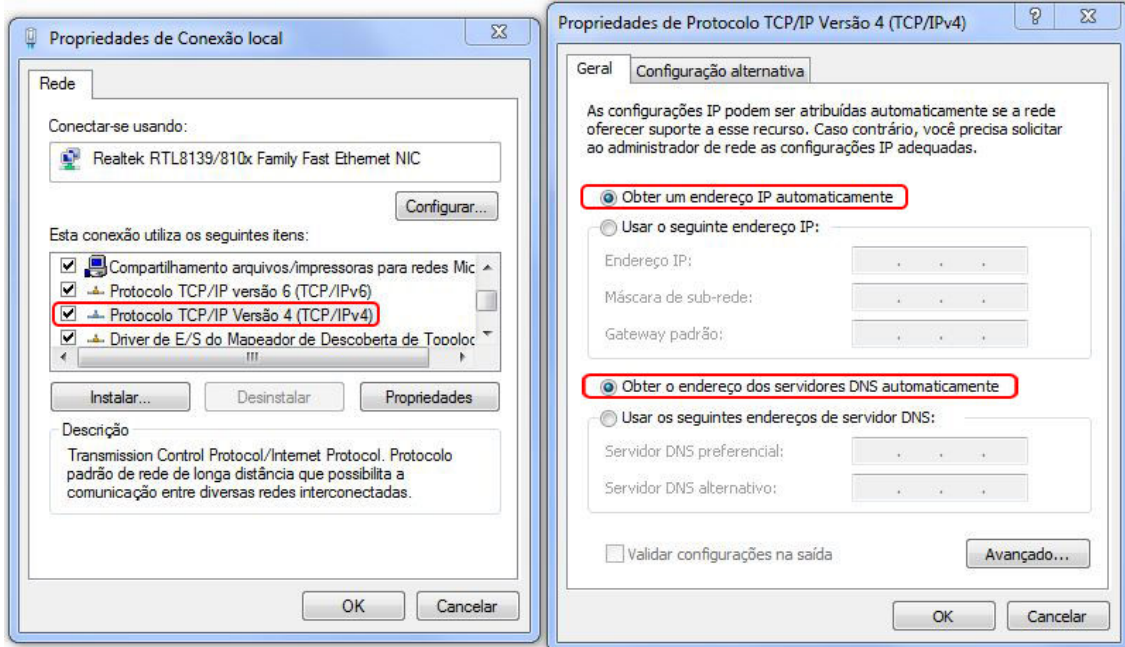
Propriedades de Conexão local

Rede

Conectar-se usando:

Realtek RTL8139/810x Family Fast Ethernet NIC

Configurar...

Esta conexão utiliza os seguintes itens:

Compartilhamento arquivos/impressoras para redes Mic

Protocolo TCP/IP versão 6 (TCP/IPv6)

Protocolo TCP/IP Versão 4 (TCP/IPv4)

Driver de E/S do Mapeador de Descoberta de Topoloc

Instalar...

Desinstalar

Propriedades

Descrição

Transmission Control Protocol/Internet Protocol. Protocolo padrão de rede de longa distância que possibilita a comunicação entre diversas redes interconectadas.

OK

Cancelar

Propriedades de Protocolo TCP/IP Versão 4 (TCP/IPv4)

Geral

Configuração alternativa

As configurações IP podem ser atribuídas automaticamente se a rede oferecer suporte a esse recurso. Caso contrário, você precisa solicitar ao administrador de rede as configurações IP adequadas.

Obter um endereço IP automaticamente

Usar o seguinte endereço IP:

Endereço IP:

Máscara de sub-rede:

Gateway padrão:

Obter o endereço dos servidores DNS automaticamente

Usar os seguintes endereços de servidor DNS:

Servidor DNS preferencial:

Servidor DNS alternativo:

Validar configurações na saída

Avançado...

OK

Cancelar